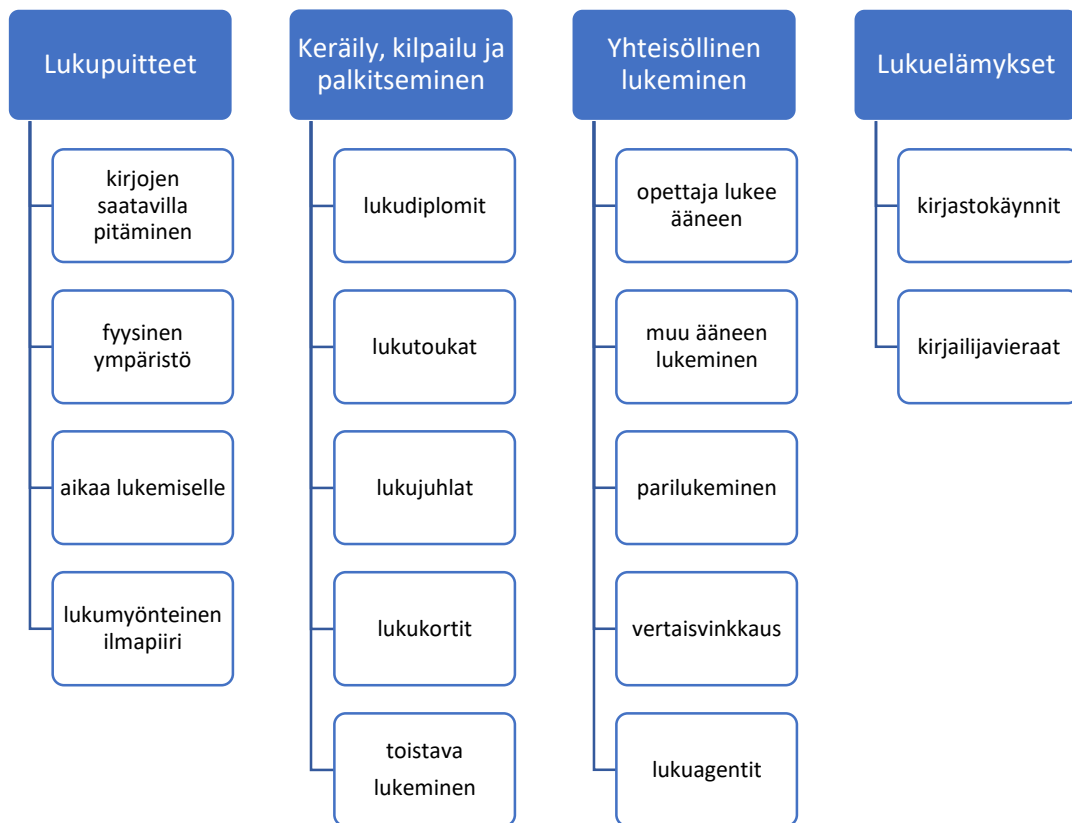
Lukupuitteet

kirjojen saatavilla pitäminen

fyysinen ympäristö

aikaa lukemiselle

lukumyönteinen ilmapiiri

Keräily, kilpailu ja palkitseminen

lukudiplomit

lukutoukat

lukujuhlat

lukukortit

toistava lukeminen

Yhteisöllinen lukeminen

opettaja lukee ääneen

muu ääneen lukeminen

parilukeminen

vertaisvinkkaus

lukuagentit

Lukuelämykset

kirjastokäynnit

kirjailijavieraat